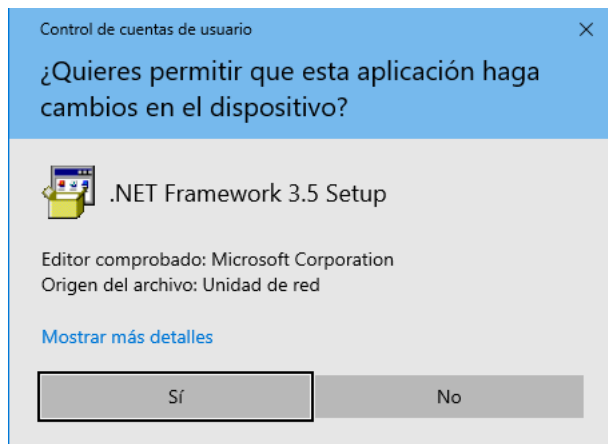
Control de cuentas de usuario
×

¿Quieres permitir que esta aplicación haga cambios en el dispositivo?

.NET Framework 3.5 Setup

Editor comprobado: Microsoft Corporation
Origen del archivo: Unidad de red

Mostrar más detalles

Sí
No